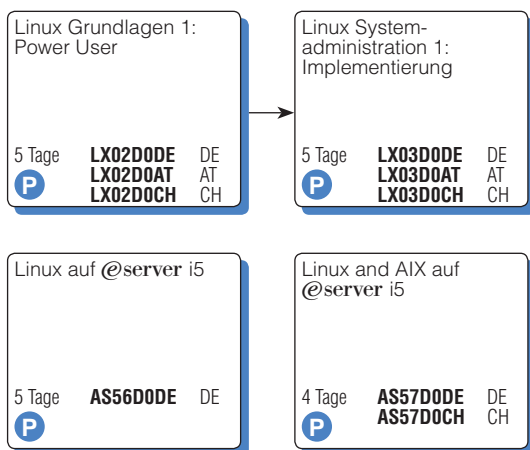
Linux Grundlagen 1: Power User

5 Tage
P
LX02D0DE DE
LX02D0AT AT
LX02D0CH CH

Linux Systemadministration 1: Implementierung

5 Tage
P
LX03D0DE DE
LX03D0AT AT
LX03D0CH CH

Linux auf @server i5

5 Tage
P
AS56D0DE DE

Linux and AIX auf @server i5

4 Tage
P
AS57D0DE DE
AS57D0CH CH